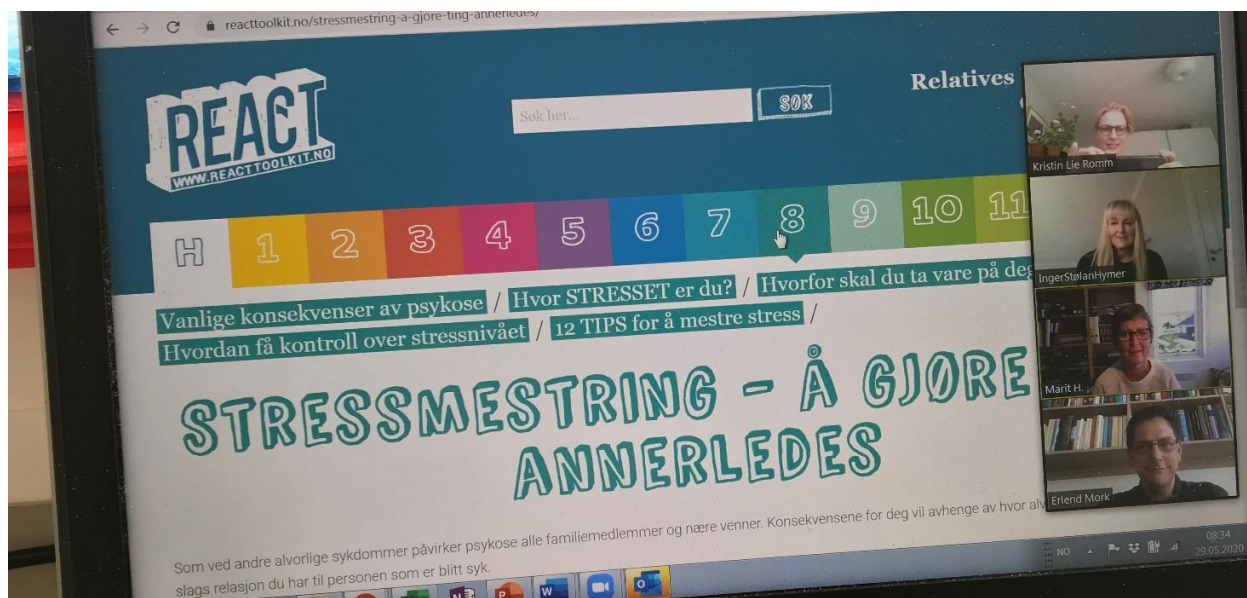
reacttoolkit.no/stressmestring-a-gjore-ting-annerledes/

REACT
WWW.REACTTOOLKIT.NO

Søk her...

SØK

Relatives

H 1 2 3 4 5 6 7 8 9 10 11

Vanlige konsekvenser av psykose / Hvor STRESSET er du? / Hvorfor skal du ta vare på deg / 12 TIPS for å mestre stress / Hvordan få kontroll over stressnivået /

STRESSMESTRING – Å GJØRE ANNERLEDES

Som ved andre alvorlige sykdommer påvirker psykose alle familiemedlemmer og nære venner. Konsekvensene for deg vil avhenge av hvor alv slags relasjon du har til personen som er blitt syk.

Kristin Lie Romm

IngerStølanHymer

Marit H.

Erlend Mork

NO

08:34
29.05.2020